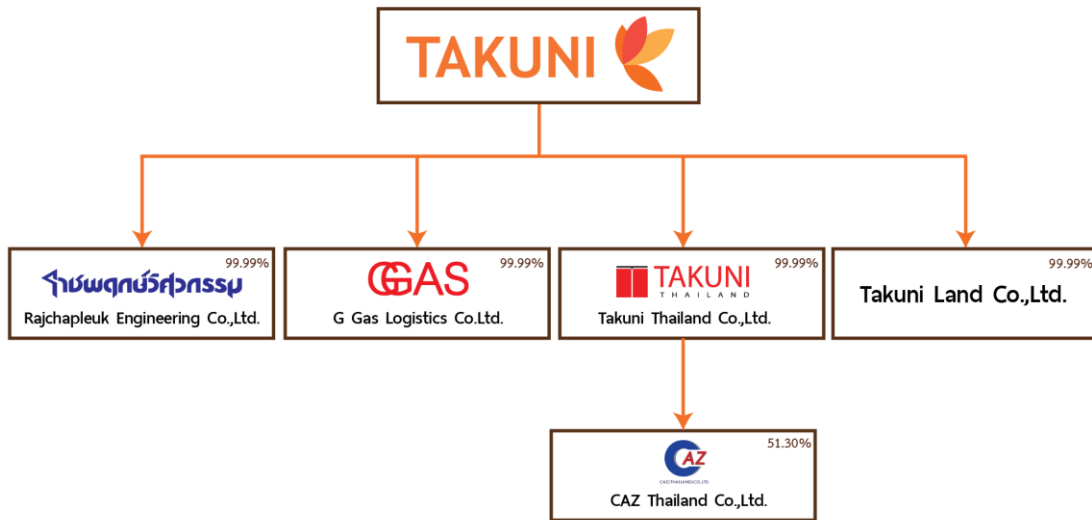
TAKUNI

99.99%
ราชพฤกษ์วิศวกรรม
Rajchapleuk Engineering Co.,Ltd.

99.99%
GGAS
G Gas Logistics Co.Ltd.

99.99%
TAKUNI
THAILAND
Takuni Thailand Co.,Ltd.

99.99%
Takuni Land Co.,Ltd.

51.30%
CAZ
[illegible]
CAZ Thailand Co.,Ltd.